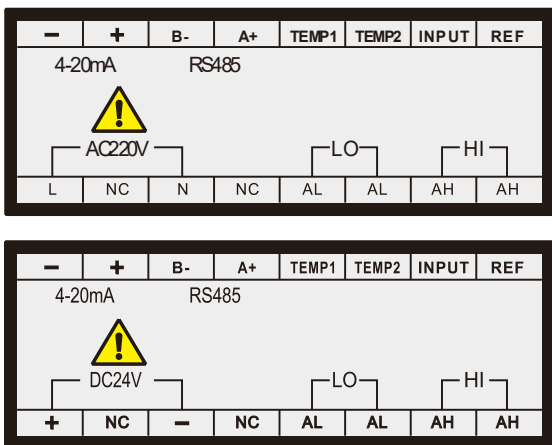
| − | + | B- | A+ | TEMP1 | TEMP2 | INPUT | REF |
|---|---|---|---|---|---|---|---|

4-20mA RS485

AC220V LO HI

| L | NC | N | NC | AL | AL | AH | AH |
|---|---|---|---|---|---|---|---|

| − | + | B- | A+ | TEMP1 | TEMP2 | INPUT | REF |
|---|---|---|---|---|---|---|---|

4-20mA RS485

DC24V LO HI

| + | NC | − | NC | AL | AL | AH | AH |
|---|---|---|---|---|---|---|---|